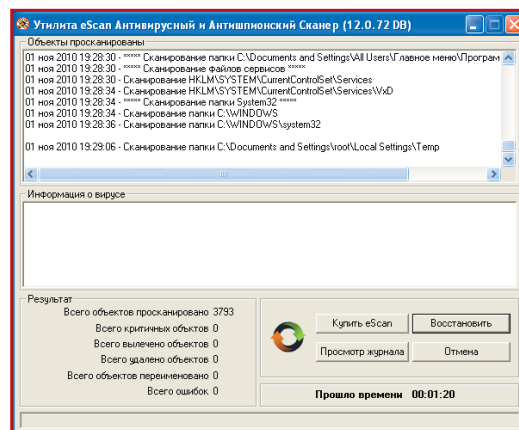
Утилита eScan Антивирусный и Антишпионский Сканер (12.0.72 DB)

Объекты просканированы

01 ноя 2010 19:28:30 - ***** Сканирование папки C:\Documents and Settings\All Users\Главное меню\Програм
01 ноя 2010 19:28:30 - ***** Сканирование файлов сервисов *****
01 ноя 2010 19:28:30 - Сканирование HKLM\SYSTEM\CurrentControlSet\Services
01 ноя 2010 19:28:34 - Сканирование HKLM\SYSTEM\CurrentControlSet\Services\VxD
01 ноя 2010 19:28:34 - ***** Сканирование папки System32 *****
01 ноя 2010 19:28:34 - Сканирование папки C:\WINDOWS
01 ноя 2010 19:28:36 - Сканирование папки C:\WINDOWS\system32

01 ноя 2010 19:29:06 - Сканирование папки C:\Documents and Settings\root\Local Settings\Temp

Информация о вирусе

Результат

Всего объектов просканировано 3793
Всего критичных объектов 0
Всего вылечено объектов 0
Всего удалено объектов 0
Всего объектов переименовано 0
Всего ошибок 0

Купить eScan
Восстановить
Просмотр журнала
Отмена

Прошло времени 00:01:20